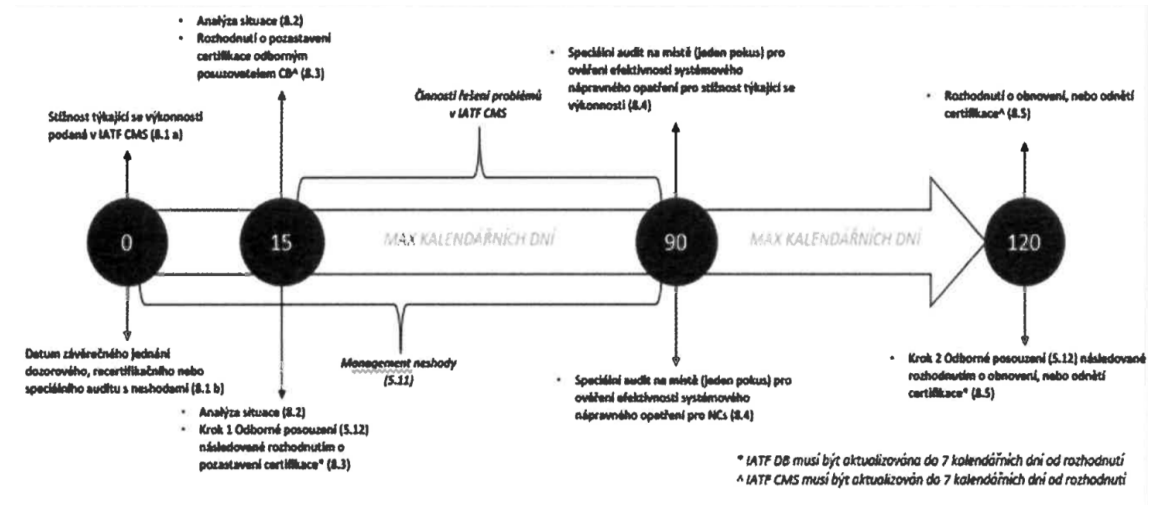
• Analýza situace (8.2)
• Rozhodnutí o pozastavení certifikace odborným posuzovatelem CB^ (8.3)

Stížnost týkající se výkonnosti podaná v IATF CMS (8.1 a)

Činnosti řešení problémů v IATF CMS

• Speciální audit na místě (jeden pokus) pro ověření efektivnosti systémového nápravného opatření pro stížnost týkající se výkonnosti (8.4)

• Rozhodnutí o obnovení, nebo odnětí certifikace^ (8.5)

0

15

MAX KALENDÁŘNÍCH DNÍ

90

MAX KALENDÁŘNÍCH DNÍ

120

Datum závěrečného jednání dozorového, recertifikačního nebo speciálního auditu s neshodami (8.1 b)

Management neshody (5.11)

• Analýza situace (8.2)
• Krok 1 Odborné posouzení (5.12) následované rozhodnutím o pozastavení certifikace* (8.3)

• Speciální audit na místě (jeden pokus) pro ověření efektivnosti systémového nápravného opatření pro NCs (8.4)

• Krok 2 Odborné posouzení (5.12) následované rozhodnutím o obnovení, nebo odnětí certifikace* (8.5)

* IATF DB musí být aktualizována do 7 kalendářních dní od rozhodnutí
^ IATF CMS musí být aktualizován do 7 kalendářních dní od rozhodnutí